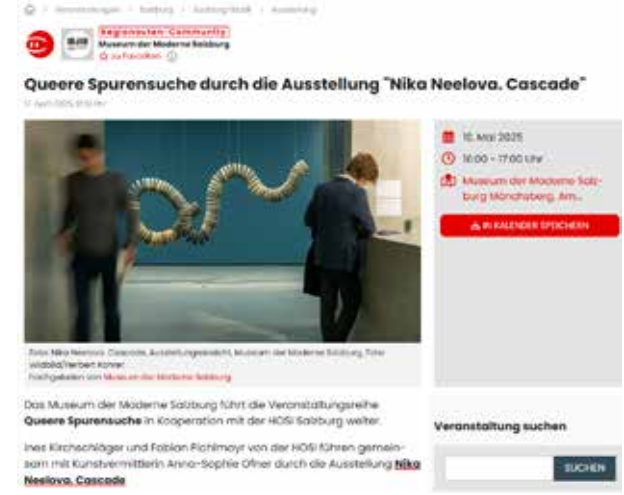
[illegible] > Veranstaltungen > Salzburg > Salzburg Stadt > Ausstellung

Regionauten-Community
Museum der Moderne Salzburg
zu Favoriten

Queere Spurensuche durch die Ausstellung "Nika Neelova. Cascade"

17. April 2025, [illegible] Uhr

Foto: Nika Neelova. Cascade, Ausstellungsansicht, Museum der Moderne Salzburg, Foto: wildbild/Herbert Rohrer
hochgeladen von Museum der Moderne Salzburg

Das Museum der Moderne Salzburg führt die Veranstaltungsreihe Queere Spurensuche in Kooperation mit der HOSI Salzburg weiter.

Ines Kirchschläger und Fabian Pichlmayr von der HOSI führen gemeinsam mit Kunstvermittlerin Anna-Sophie Ofner durch die Ausstellung Nika Neelova. Cascade

15. Mai 2025
16:00 - 17:00 Uhr
Museum der Moderne Salzburg Mönchsberg, Am...

IN KALENDER SPEICHERN

Veranstaltung suchen

SUCHEN